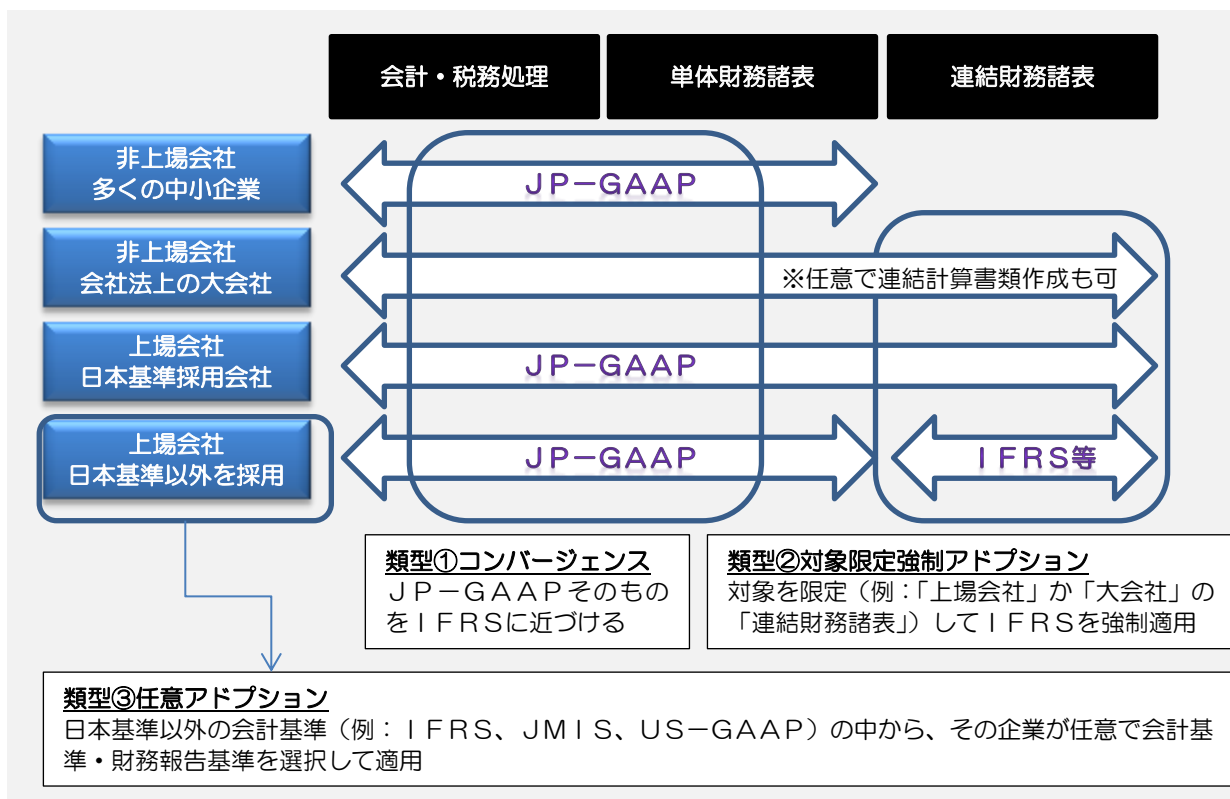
会計・税務処理

単体財務諸表

連結財務諸表

非上場会社
多くの中小企業

JP−GAAP

非上場会社
会社法上の大会社

※任意で連結計算書類作成も可

上場会社
日本基準採用会社

JP−GAAP

上場会社
日本基準以外を採用

JP−GAAP

IFRS等

類型①コンバージェンス
JP−GAAPそのものをIFRSに近づける

類型②対象限定強制アドプション
対象を限定（例：「上場会社」か「大会社」の「連結財務諸表」）してIFRSを強制適用

類型③任意アドプション
日本基準以外の会計基準（例：IFRS、JMIS、US−GAAP）の中から、その企業が任意で会計基準・財務報告基準を選択して適用